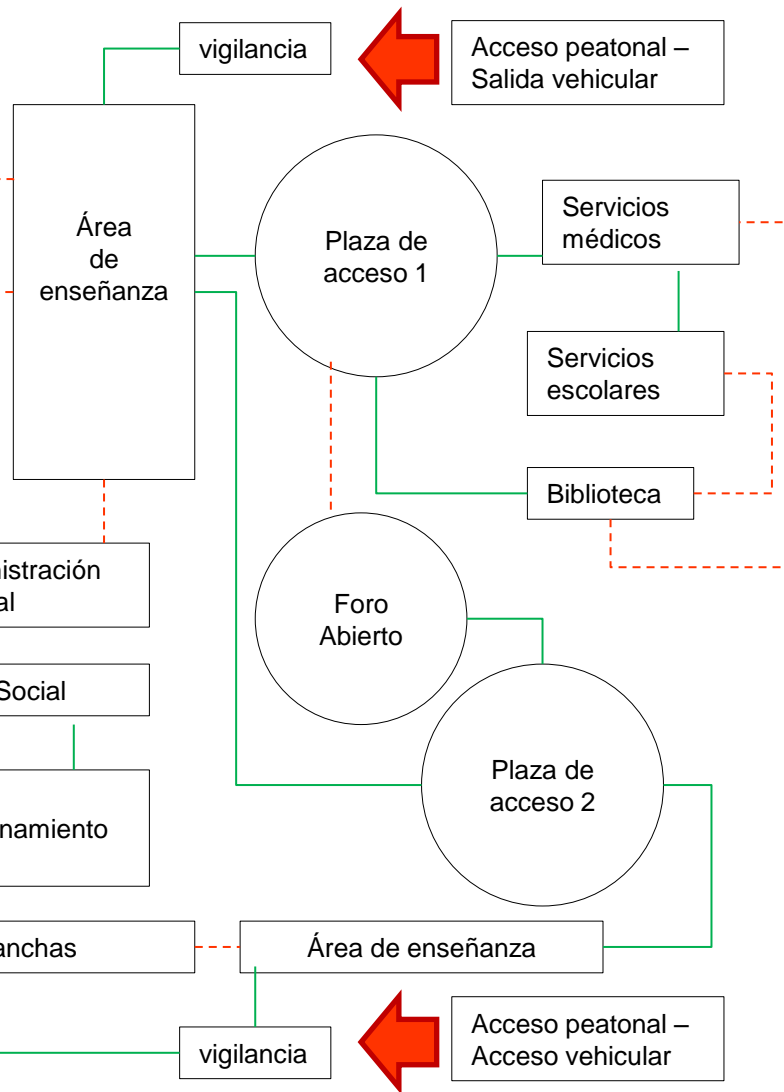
vigilancia

Acceso peatonal – Salida vehicular

Área de enseñanza

Plaza de acceso 1

Servicios médicos

Servicios escolares

Biblioteca

nistración al

Foro Abierto

Social

Plaza de acceso 2

namiento

anchas

Área de enseñanza

vigilancia

Acceso peatonal – Acceso vehicular